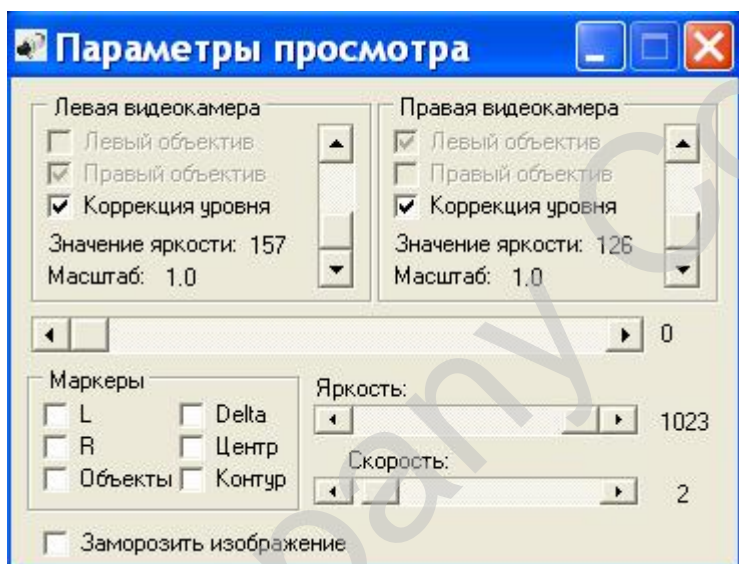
Параметры просмотра

Левая видеокамера
Левый объектив
Правый объектив
Коррекция уровня
Значение яркости: 157
Масштаб: 1.0

Правая видеокамера
Левый объектив
Правый объектив
Коррекция уровня
Значение яркости: 126
Масштаб: 1.0

0

Маркеры
L
R
Объекты
Delta
Центр
Контур

Яркость:
1023
Скорость:
2

Заморозить изображение